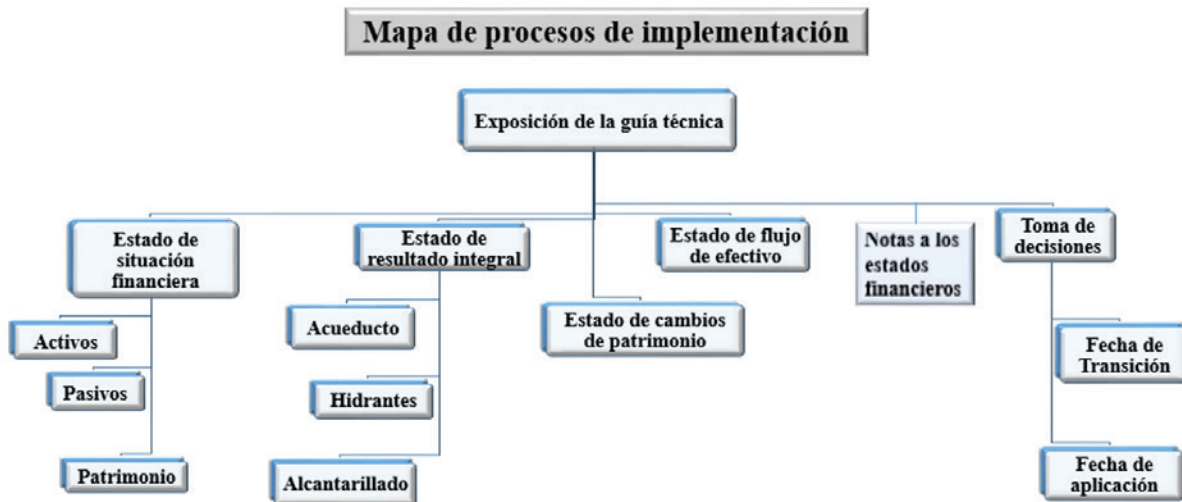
Mapa de procesos de implementación

Exposición de la guía técnica

Estado de situación financiera

Activos

Pasivos

Patrimonio

Estado de resultado integral

Acueducto

Hidrantes

Alcantarillado

Estado de cambios de patrimonio

Estado de flujo de efectivo

Notas a los estados financieros

Toma de decisiones

Fecha de Transición

Fecha de aplicación